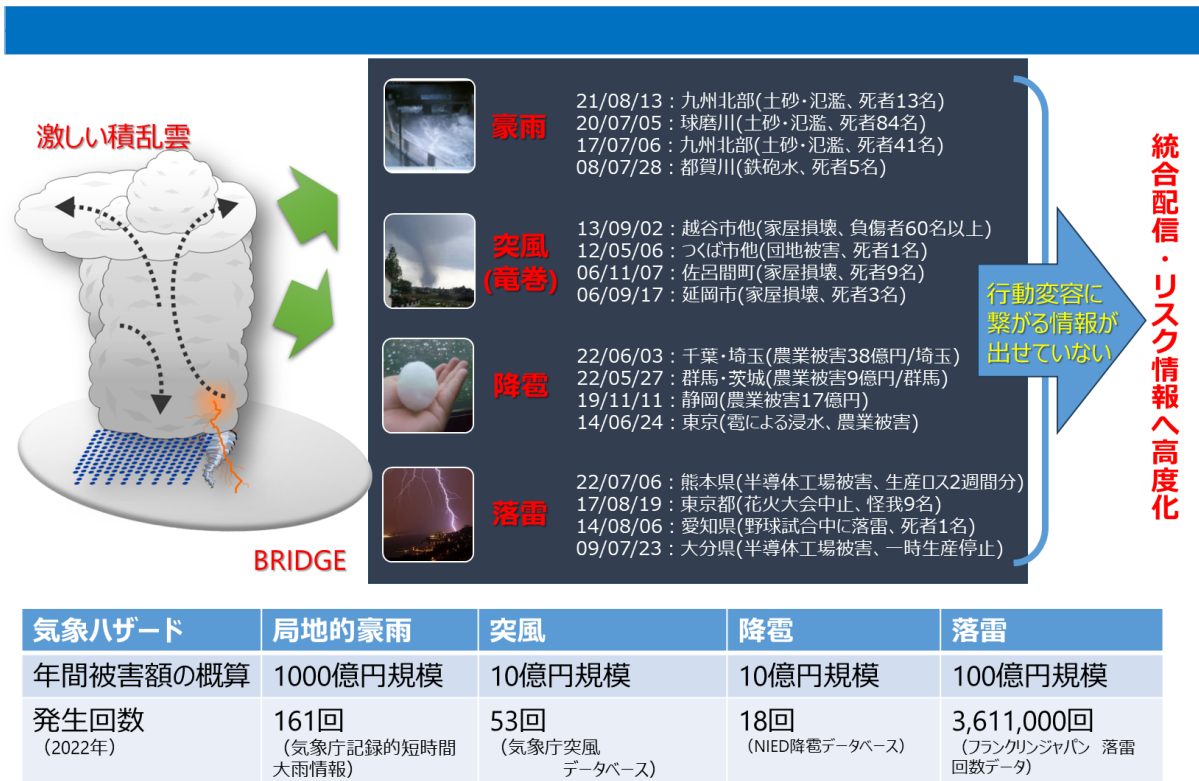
激しい積乱雲

BRIDGE

豪雨
21/08/13：九州北部(土砂・氾濫、死者13名)
20/07/05：球磨川(土砂・氾濫、死者84名)
17/07/06：九州北部(土砂・氾濫、死者41名)
08/07/28：都賀川(鉄砲水、死者5名)

突風(竜巻)
13/09/02：越谷市他(家屋損壊、負傷者60名以上)
12/05/06：つくば市他(団地被害、死者1名)
06/11/07：佐呂間町(家屋損壊、死者9名)
06/09/17：延岡市(家屋損壊、死者3名)

降雹
22/06/03：千葉・埼玉(農業被害38億円/埼玉)
22/05/27：群馬・茨城(農業被害9億円/群馬)
19/11/11：静岡(農業被害17億円)
14/06/24：東京(雹による浸水、農業被害)

落雷
22/07/06：熊本県(半導体工場被害、生産ロス2週間分)
17/08/19：東京都(花火大会中止、怪我9名)
14/08/06：愛知県(野球試合中に落雷、死者1名)
09/07/23：大分県(半導体工場被害、一時生産停止)

行動変容に繋がる情報が出せていない

統合配信・リスク情報へ高度化

| 気象ハザード | 局地的豪雨 | 突風 | 降雹 | 落雷 |
|---|---|---|---|---|
| 年間被害額の概算 | 1000億円規模 | 10億円規模 | 10億円規模 | 100億円規模 |
| 発生回数（2022年） | 161回（気象庁記録的短時間大雨情報） | 53回（気象庁突風データベース） | 18回（NIED降雹データベース） | 3,611,000回（フランクリンジャパン 落雷回数データ） |